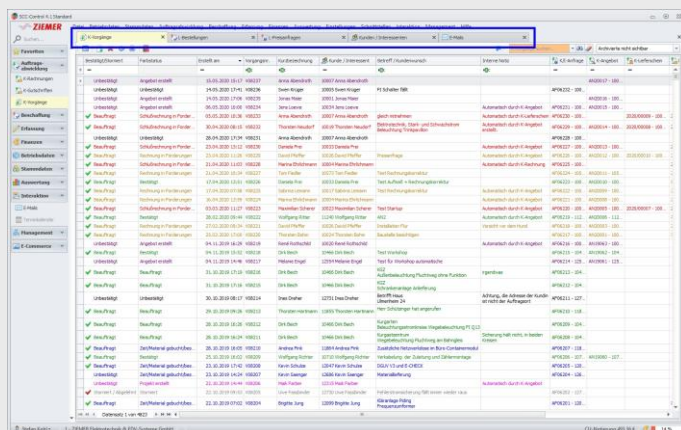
ECC iControl X | Standard

ZIEMER

Suchen...

Favoriten

Aufträge abwickeln

K-Rechnungen

K-Gutschriften

K-Vorgänge

Beschaffung

Erfassung

Finanzen

Betriebsdaten

Stammdaten

Auswertung

Interaktion

E-Mails

Management

E-Commerce

K-Vorgänge

L-Bestellungen

L-Preisanfragen

Kunden / Interessenten

E-Mails

Archivierte nicht sichtbar

| Bestätigt/Storniert | Fadestatus | Erstellt am | Vorgangsn... | Kundenzeichnung | Kunde / Interessent | Betreff / Kundenwunsch | Interne Notiz | K/I-Anfrage | K-Angebot | K-Auftragsbestätigung |
|---|---|---|---|---|---|---|---|---|---|---|
| Unbestätigt | Angebot erstellt | 15.05.2020 13:17 | V00237 | Anna Albrecht | 10007 Anna Albrecht | | | | AN20017 - 180... | |
| Unbestätigt | Angebot erstellt | 14.05.2020 17:06 | V00236 | Sven Krüger | 10005 Sven Krüger | Pi Schalter 5W | | AF06232 - 180... | | |
| Unbestätigt | Angebot erstellt | 14.05.2020 17:06 | V00235 | Jonas Maier | 10001 Jonas Maier | | | | AN20016 - 180... | |
| Unbestätigt | Angebot erstellt | 06.05.2020 10:05 | V00234 | Jana Loewe | 10034 Jana Loewe | | | | AN20015 - 180... | |
| Unbestätigt | Angebot erstellt | 05.05.2020 15:38 | V00233 | Anna Albrecht | 10007 Anna Albrecht | gleich mitnehmen | Automatisch durch K-Angebot | AF06231 - 180... | AN20015 - 180... | |
| Beauftragt | Schlußrechnung in Forder... | 05.05.2020 11:00 | V00232 | Anna Albrecht | 10007 Anna Albrecht | Elektroschalter | Automatisch durch K-Karteneinheit | AF06230 - 180... | | 2020/00009 - 180... |
| Beauftragt | Schlußrechnung in Forder... | 30.04.2020 08:10 | V00231 | Thorsten Neudorf | 10010 Thorsten Neudorf | Elektrotechnik, Stark- und Schwachstrom Beleuchtung Trinkposition | Automatisch durch K-Angebot erstellt. | AF06229 - 180... | AN20014 - 180... | 2020/00008 - 180... |
| Unbestätigt | Angebot erstellt | 28.04.2020 17:34 | V00230 | Anna Albrecht | 10007 Anna Albrecht | | | AF06228 - 180... | | |
| Beauftragt | Schlußrechnung in Forder... | 23.04.2020 13:12 | V00229 | Daniela Frei | 10033 Daniela Frei | | Automatisch durch K-Angebot | AF06227 - 180... | AN20013 - 180... | |
| Beauftragt | Rechnung in Forderungen | 21.04.2020 11:08 | V00228 | David Pfeiffer | 10028 David Pfeiffer | Preisanfrage | Automatisch durch K-Angebot | AF06226 - 180... | AN20012 - 180... | 2020/00007 - 180... |
| Beauftragt | Schlußrechnung in Forder... | 21.04.2020 11:08 | V00227 | Marina Strohmann | 10024 Marina Strohmann | | Automatisch durch K-Rechnung | AF06225 - 180... | | |
| Beauftragt | Rechnung in Forderungen | 21.04.2020 10:38 | V00226 | Tom Fadler | 10032 Tom Fadler | Test Rechnungsberuf | | AF06224 - 180... | AN20011 - 122... | |
| Beauftragt | Bestätigt | 17.04.2020 11:40 | V00225 | Daniela Frei | 10033 Daniela Frei | Test Auftrag -> Rechnungsberuf/Wiz | | AF06222 - 180... | AN20010 - 180... | |
| Beauftragt | Rechnung in Forderungen | 17.04.2020 10:01 | V00224 | Sabrina Uhlmann | 10017 Sabrina Uhlmann | Test Rechnungsberuf | Automatisch durch K-Angebot | AF06221 - 180... | AN20009 - 180... | |
| Beauftragt | Schlußrechnung in Forder... | 16.04.2020 09:46 | V00223 | Marina Strohmann | 10024 Marina Strohmann | | Automatisch durch K-Angebot | AF06220 - 180... | AN20008 - 180... | |
| Beauftragt | Schlußrechnung in Forder... | 03.03.2020 11:27 | V00222 | Maximilian Scherer | 10014 Maximilian Scherer | Test Startup | Automatisch durch K-Angebot | AF06219 - 180... | AN20005 - 180... | 2020/00007 - 180... |
| Beauftragt | Bestätigt | 30.02.2020 09:44 | V00221 | Wolfgang Richter | 11240 Wolfgang Richter | RM2 | Automatisch durch K-Angebot | AF06218 - 112... | AN20004 - 180... | |
| Beauftragt | Angebot erstellt | 27.02.2020 09:34 | V00220 | David Pfeiffer | 10028 David Pfeiffer | Installation Pie | Vorsicht vor dem Hund | AF06217 - 180... | AN20003 - 180... | |
| Beauftragt | Angebot erstellt | 13.02.2020 09:05 | V00219 | Thorsten Sohn | 10010 Thorsten Sohn | Baustelle Neubrügen | | AF06216 - 180... | AN20002 - 180... | |
| Unbestätigt | Angebot erstellt | 04.11.2019 16:28 | V00218 | René Rothschild | 10020 René Rothschild | | | AF06215 - 180... | AN20001 - 180... | |
| Beauftragt | Angebot erstellt | 01.11.2019 15:00 | V00217 | Dirk Bech | 10466 Dirk Bech | Test Workshop | | AF06214 - 104... | AN20001 - 104... | |
| Unbestätigt | Angebot erstellt | 04.11.2019 14:46 | V00216 | Melanie Engel | 12554 Melanie Engel | Test für Workshop automatische | | AF06213 - 125... | AN19081 - 125... | |
| Beauftragt | Beauftragt | 31.10.2019 17:16 | V00215 | Dirk Bech | 10466 Dirk Bech | KOZ Außenbeleuchtung Fluchtweg ohne Funktion | Irgendwas | AF06212 - 104... | | |
| Beauftragt | Beauftragt | 31.10.2019 17:16 | V00214 | Dirk Bech | 10466 Dirk Bech | KOZ Schrankenanlage Anbeifung | | AF06211 - 104... | | |
| Unbestätigt | Angebot erstellt | 30.10.2019 08:17 | V00213 | Inea Drohe | 12751 Inea Drohe | Betrifft Haus Uhrenhere 24 | Achtung, die Adresse der Kunde ist nicht der Auftraggeber | AF06211 - 127... | | |
| Beauftragt | Beauftragt | 29.10.2019 09:16 | V00212 | Thorsten Hartmann | 13001 Thorsten Hartmann | Neu Schlüsselgang angeordnet | | AF06210 - 130... | | |
| Beauftragt | Beauftragt | 29.10.2019 09:16 | V00211 | Dirk Bech | 10466 Dirk Bech | Kurgarten Beleuchtungsmaßnahmen Wegebeleuchtung Pl Q12 | | AF06209 - 104... | | |
| Beauftragt | Beauftragt | 28.10.2019 16:00 | V00210 | Dirk Bech | 10466 Dirk Bech | Kurgaststraßen Wegebeleuchtung Fluchtweg am Eisbogen | Sicherung hält nicht. In beiden Kinkern | AF06208 - 104... | | |
| Beauftragt | Zeit/Material gebucht/bea... | 28.10.2019 16:02 | V00209 | Andreas Pink | 11864 Andreas Pink | Zusätzliche Netzwerkdose im Büro Containermodul | | AF06207 - 118... | | |
| Beauftragt | Bestätigt | 25.10.2019 10:02 | V00208 | Wolfgang Richter | 10710 Wolfgang Richter | Verbindung der Zuleitung und Zählermontage | Automatisch durch K-Angebot | AF06206 - 107... | AN19080 - 107... | |
| Beauftragt | Zeit/Material gebucht/bea... | 23.10.2019 17:02 | V00207 | Kevin Schulze | 12047 Kevin Schulze | DGUV V3 und E-CHECK | | AF06205 - 120... | | |
| Beauftragt | Zeit/Material gebucht/bea... | 22.10.2019 15:08 | V00206 | Kevin Saenger | 12086 Kevin Saenger | Materiallieferung | | AF06204 - 120... | | |
| Unbestätigt | Projekt erstellt | 22.10.2019 14:44 | V00205 | Maik Farber | 12310 Maik Farber | | | AF06203 - 123... | | |
| Storniert / Abgelehnt | Storniert | 22.10.2019 13:13 | V00204 | Uwe Fassbender | 12739 Uwe Fassbender | Fehlerühneidung fällt wieder raus | | AF06202 - 127... | | |
| Beauftragt | Zeit/Material gebucht/bea... | 22.10.2019 07:02 | V00203 | Birgitta Jung | 12590 Birgitta Jung | Aborantage Fräsig Frequenzumformer | | AF06201 - 125... | | |

Datensatz 1 von 4623